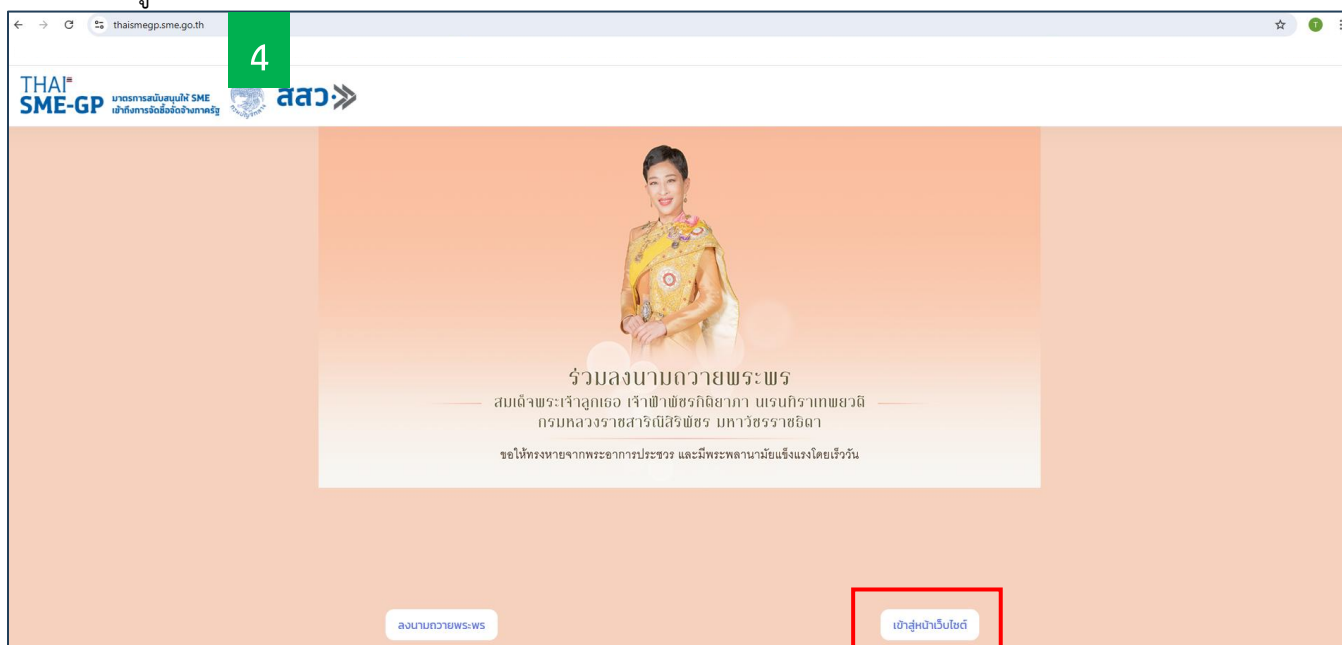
thaismegp.sme.go.th

4

THAI SME-GP มาตรการสนับสนุนให้ SME เข้าถึงการจัดซื้อจัดจ้างภาครัฐ

สสว

ร่วมลงนามถวายพระพร

สมเด็จพระเจ้าลูกเธอ เจ้าฟ้าพัชรกิติยาภา นเรนทิราเทพยวดี กรมหลวงราชสาริณีสิริพัชร มหาวัชรราชธิดา

ขอให้ทรงหายจากพระอาการประชวร และมีพระพลานามัยแข็งแรงโดยเร็ววัน

ลงนามถวายพระพร

เข้าสู่หน้าเว็บไซต์